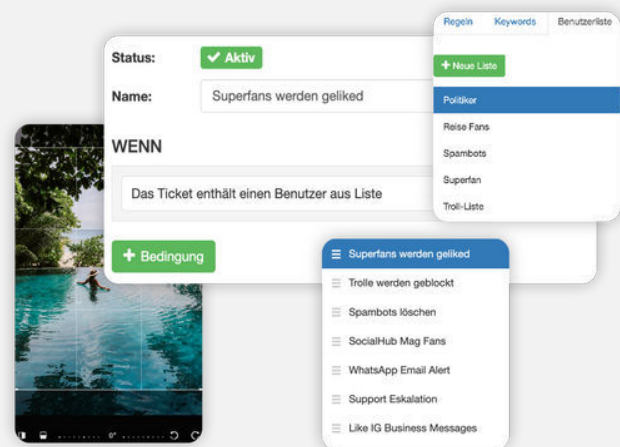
Status: ✔ Aktiv

Name: Superfans werden geliked

WENN

Das Ticket enthält einen Benutzer aus Liste

+ Bedingung

Regeln Keywords Benutzerliste

+ Neue Liste

Politiker
Reise Fans
Spambots
Superfan
Troll-Liste

Superfans werden geliked
Trolle werden geblockt
Spambots löschen
SocialHub Mag Fans
WhatsApp Email Alert
Support Eskalation
Like IG Business Messages